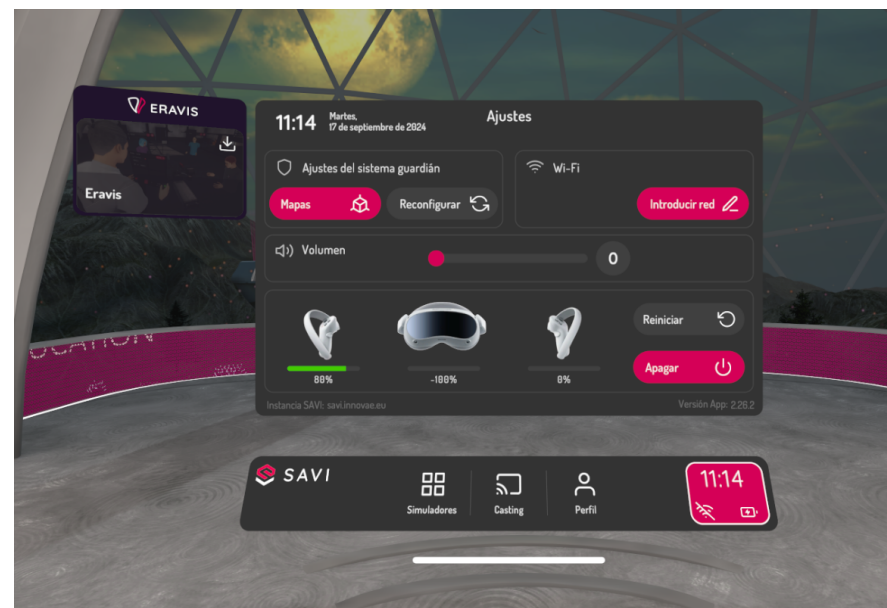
ERAVIS

Eravis

11:14 Martes, 17 de septiembre de 2024

Ajustes

Ajustes del sistema guardián

Mapas

Reconfigurar

Wi-Fi

Introducir red

Volumen

0

80%

-100%

0%

Reiniciar

Apagar

Instancia SAVI: savi.innovae.eu

Versión App: 2.26.2

UCATION

SAVI

Simuladores

Casting

Perfil

11:14